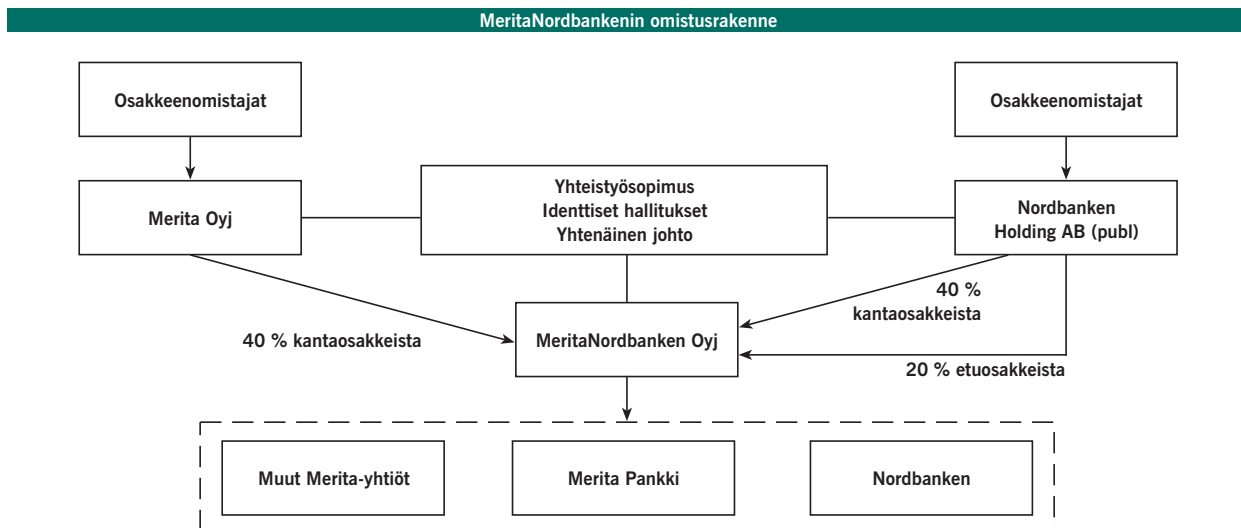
MeritaNordbankenin omistusrakenne

Osakkeenomistajat

Osakkeenomistajat

Merita Oyj

Yhteistyösopimus
Identtiset hallitukset
Yhtenäinen johto

Nordbanken
Holding AB (publ)

40 % kantaosakkeista

MeritaNordbanken Oyj

40 %
kantaosakkeista

20 % etuosakkeista

Muut Merita-yhtiöt

Merita Pankki

Nordbanken